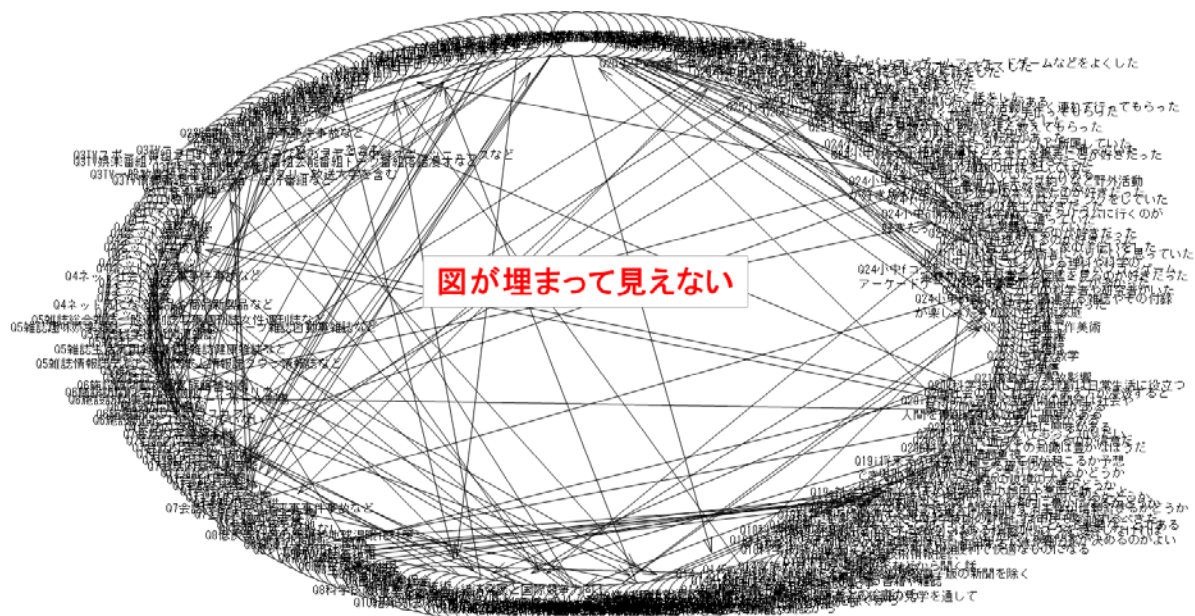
図が埋まって見えない

ゲームなどをよくした
てもらった
てもらった
が好きだった
野外活動
していた
に行くのが
ていた
アーケード
作美術
日常生活に役立つ
なるかどうか
の新聞を除く
を通して
03TV
04ネット
05雑誌
07会
08科学
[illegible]